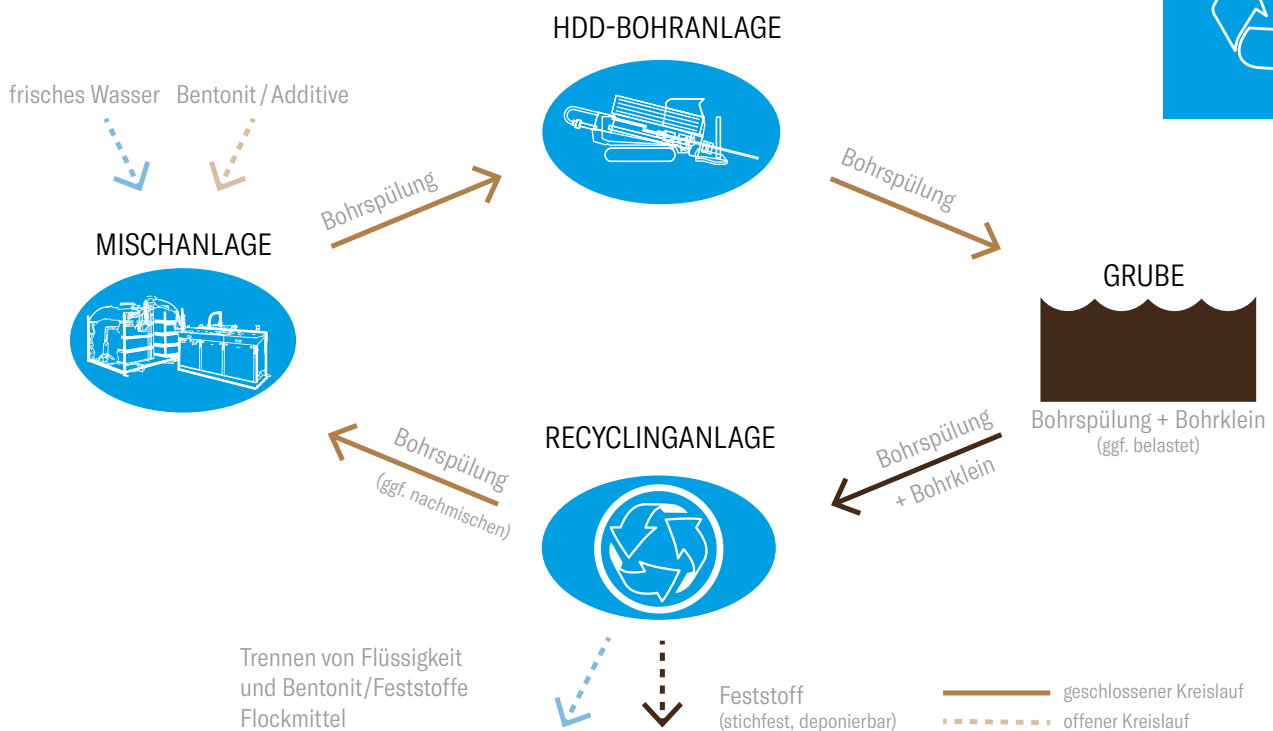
HDD-BOHRANLAGE

frisches Wasser Bentonit / Additive

Bohrspülung

Bohrspülung

MISCHANLAGE

GRUBE

Bohrspülung + Bohrklein
(ggf. belastet)

RECYCLINGANLAGE

Bohrspülung
(ggf. nachmischen)

Bohrspülung
+ Bohrklein

Trennen von Flüssigkeit und Bentonit/Feststoffe Flockmittel

Feststoff
(stichfest, deponierbar)

geschlossener Kreislauf
offener Kreislauf